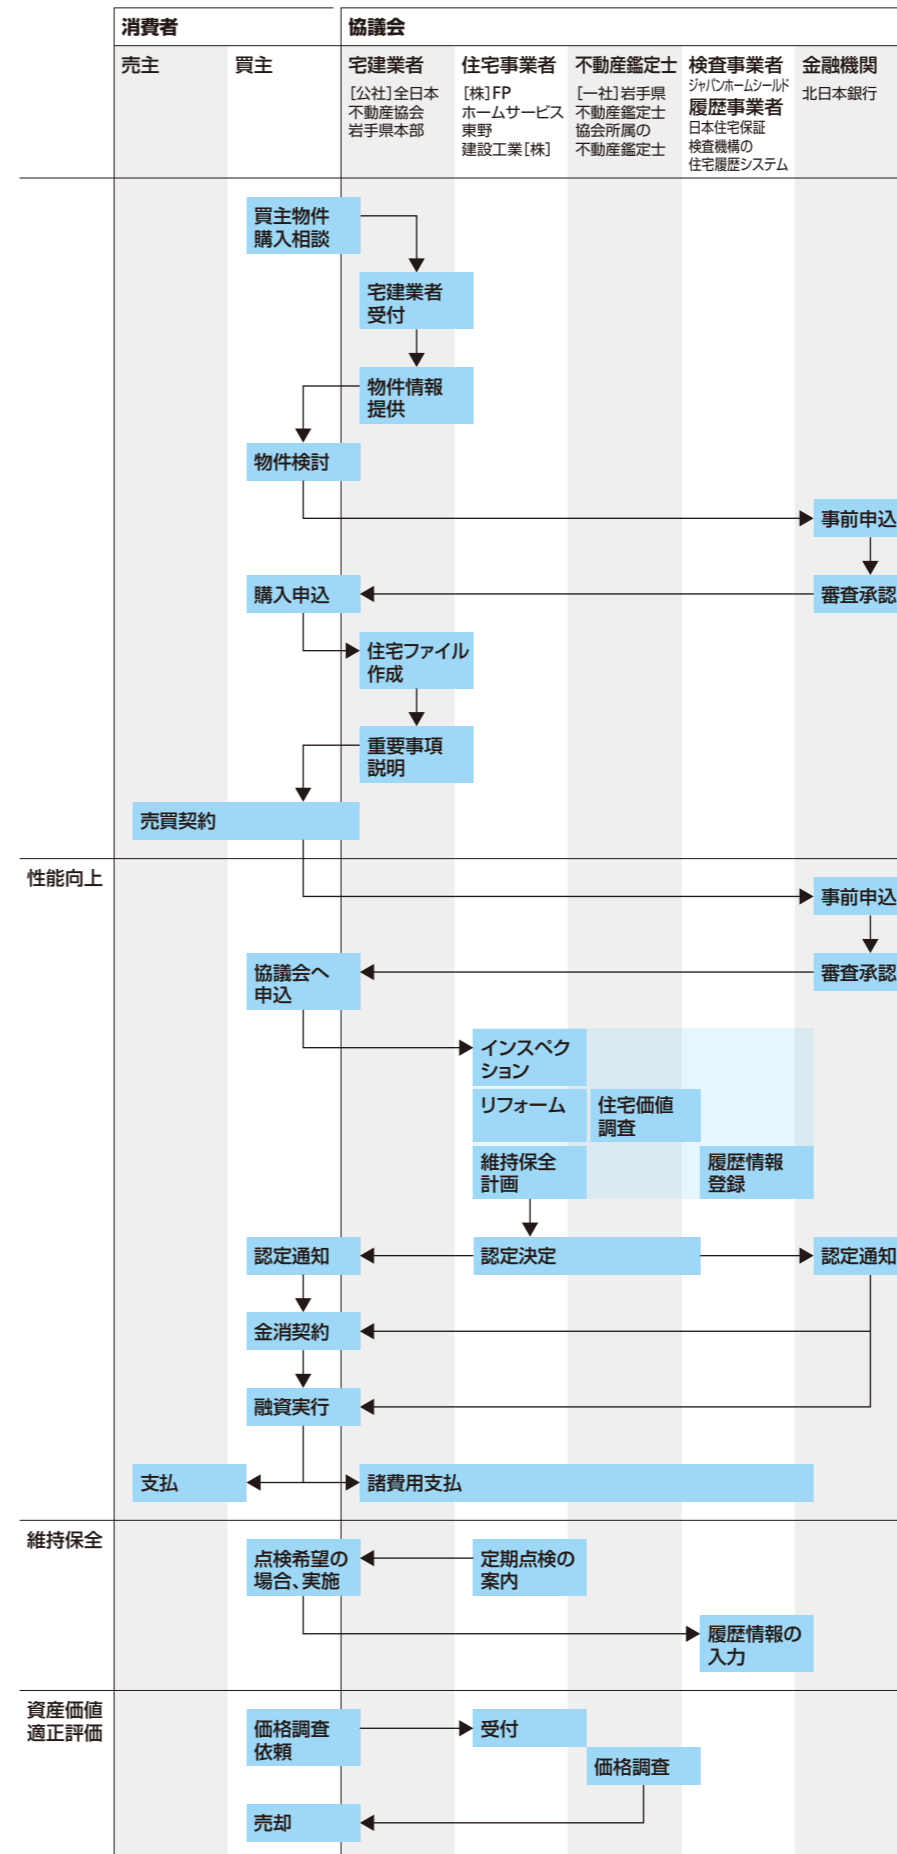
消費者

協議会

売主

買主

宅建業者
[公社]全日本不動産協会岩手県本部

住宅事業者
[株]FP
ホームサービス
東野建設工業[株]

不動産鑑定士
[一社]岩手県不動産鑑定士協会所属の不動産鑑定士

検査事業者
ジャパンホームシールド
履歴事業者
日本住宅保証検査機構の住宅履歴システム

金融機関
北日本銀行

買主物件購入相談

宅建業者受付

物件情報提供

物件検討

事前申込

審査承認

購入申込

住宅ファイル作成

重要事項説明

売買契約

性能向上

事前申込

審査承認

協議会へ申込

インスペクション

リフォーム

住宅価値調査

維持保全計画

履歴情報登録

認定通知

認定決定

認定通知

金消契約

融資実行

支払

諸費用支払

維持保全

点検希望の場合、実施

定期点検の案内

履歴情報の入力

資産価値適正評価

価格調査依頼

受付

価格調査

売却